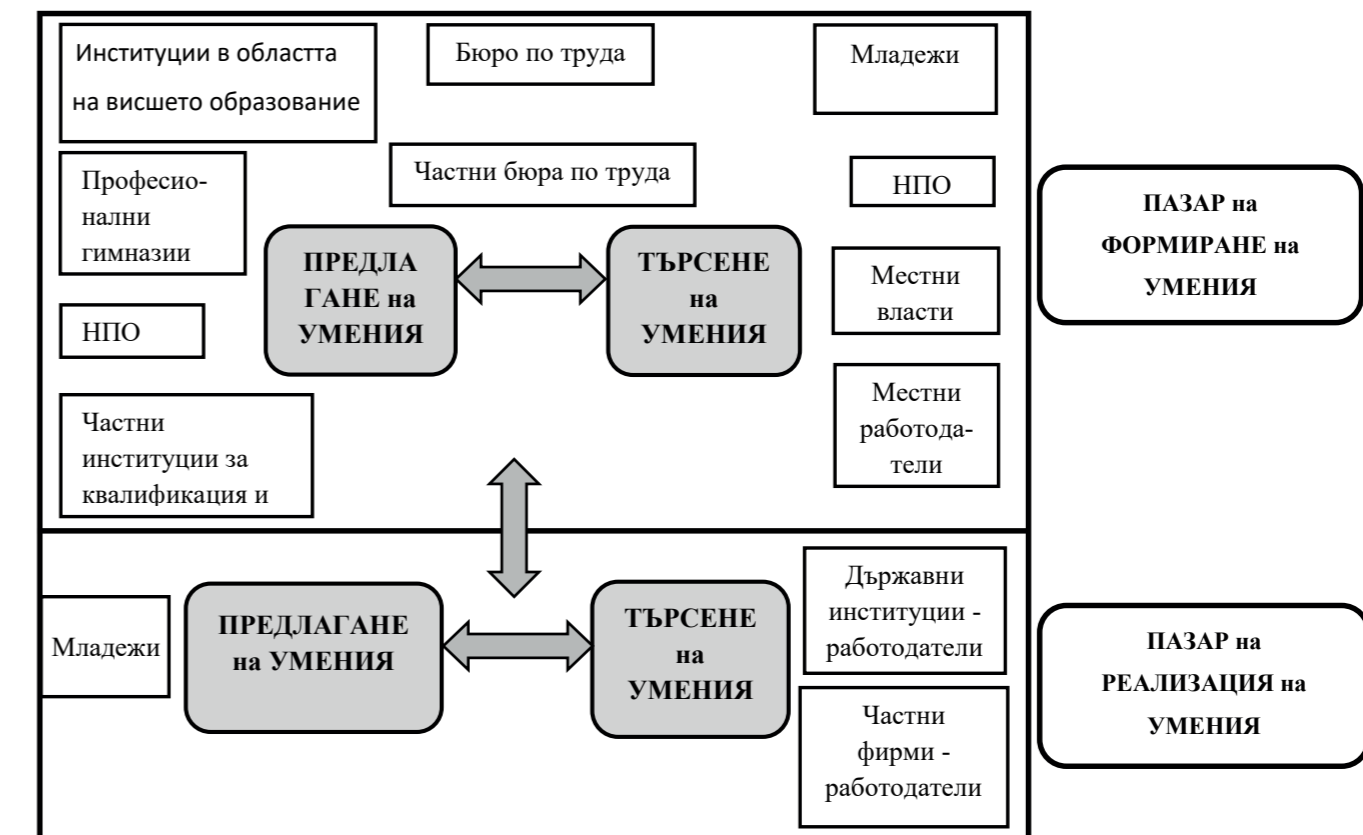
Институции в областта на висшето образование

Бюро по труда

Младежи

Професионални гимназии

Частни бюра по труда

НПО

ПРЕДЛАГАНЕ на УМЕНИЯ

ТЪРСЕНЕ на УМЕНИЯ

Местни власти

НПО

Частни институции за квалификация и

Местни работодатели

ПАЗАР на ФОРМИРАНЕ на УМЕНИЯ

Младежи

ПРЕДЛАГАНЕ на УМЕНИЯ

ТЪРСЕНЕ на УМЕНИЯ

Държавни институции - работодатели

Частни фирми - работодатели

ПАЗАР на РЕАЛИЗАЦИЯ на УМЕНИЯ